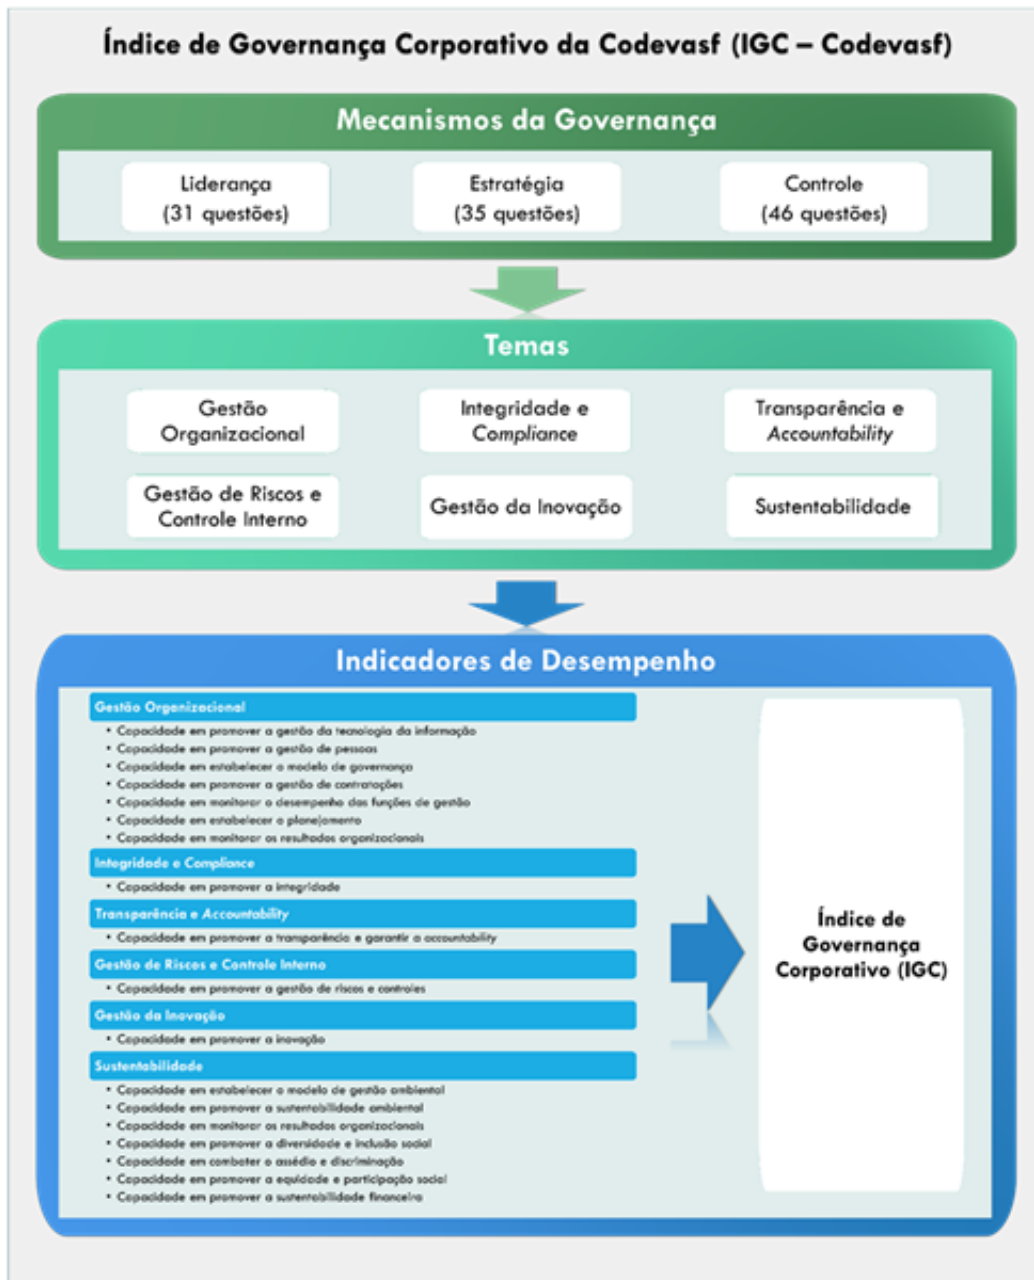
Índice de Governança Corporativo da Codevasf (IGC – Codevasf)

Mecanismos da Governança

Liderança (31 questões)

Estratégia (35 questões)

Controle (46 questões)

Temas

Gestão Organizacional

Integridade e Compliance

Transparência e Accountability

Gestão de Riscos e Controle Interno

Gestão da Inovação

Sustentabilidade

Indicadores de Desempenho

Gestão Organizacional
- Capacidade em promover a gestão da tecnologia da informação
- Capacidade em promover a gestão de pessoas
- Capacidade em estabelecer o modelo de governança
- Capacidade em promover a gestão de contratações
- Capacidade em monitorar o desempenho das funções de gestão
- Capacidade em estabelecer o planejamento
- Capacidade em monitorar os resultados organizacionais

Integridade e Compliance
- Capacidade em promover a integridade

Transparência e Accountability
- Capacidade em promover a transparência e garantir a accountability

Gestão de Riscos e Controle Interno
- Capacidade em promover a gestão de riscos e controles

Gestão da Inovação
- Capacidade em promover a inovação

Sustentabilidade
- Capacidade em estabelecer o modelo de gestão ambiental
- Capacidade em promover a sustentabilidade ambiental
- Capacidade em monitorar os resultados organizacionais
- Capacidade em promover a diversidade e inclusão social
- Capacidade em combater o assédio e discriminação
- Capacidade em promover a equidade e participação social
- Capacidade em promover a sustentabilidade financeira

Índice de Governança Corporativo (IGC)